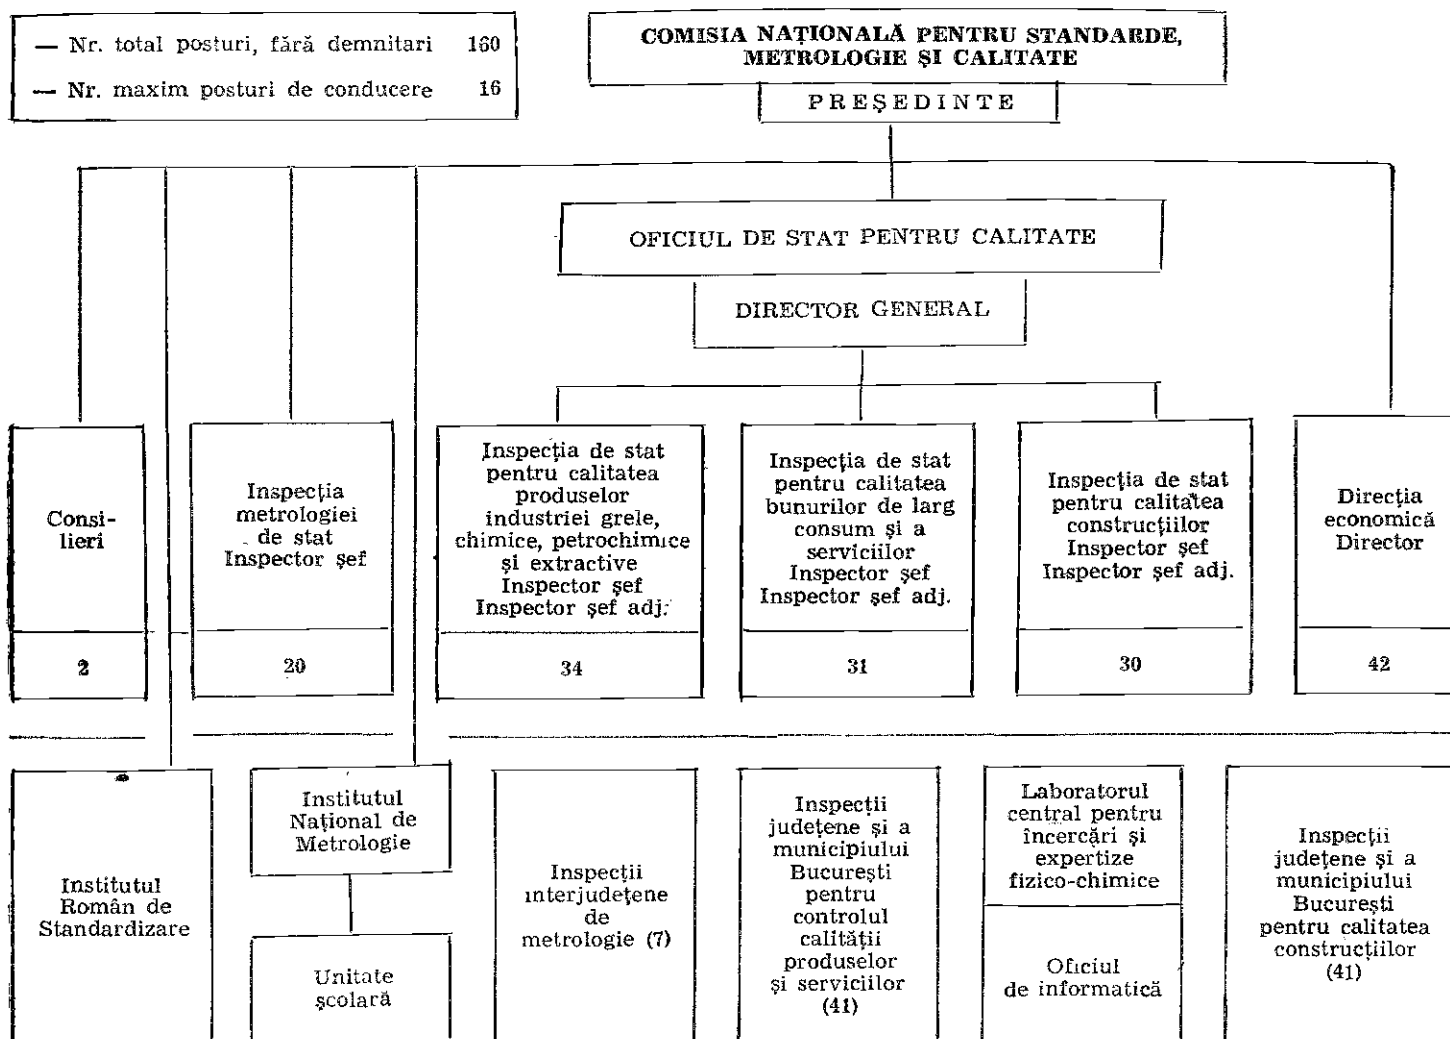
— Nr. total posturi, fără demnitari 160
— Nr. maxim posturi de conducere 16

COMISIA NAȚIONALĂ PENTRU STANDARDE, METROLOGIE ȘI CALITATE

PREȘEDINTE

OFICIUL DE STAT PENTRU CALITATE

DIRECTOR GENERAL

Consilieri

2

Inspecția metrologiei de stat Inspector șef

20

Inspecția de stat pentru calitatea produselor industriei grele, chimice, petrochimice și extractive Inspector șef Inspector șef adj.

34

Inspecția de stat pentru calitatea bunurilor de larg consum și a serviciilor Inspector șef Inspector șef adj.

31

Inspecția de stat pentru calitatea construcțiilor Inspector șef Inspector șef adj.

30

Direcția economică Director

42

Institutul Român de Standardizare

Institutul Național de Metrologie

Unitate școlară

Inspecții interjudețene de metrologie (7)

Inspecții județene și a municipiului București pentru controlul calității produselor și serviciilor (41)

Laboratorul central pentru încercări și expertize fizico-chimice

Oficiul de informatică

Inspecții județene și a municipiului București pentru calitatea construcțiilor (41)